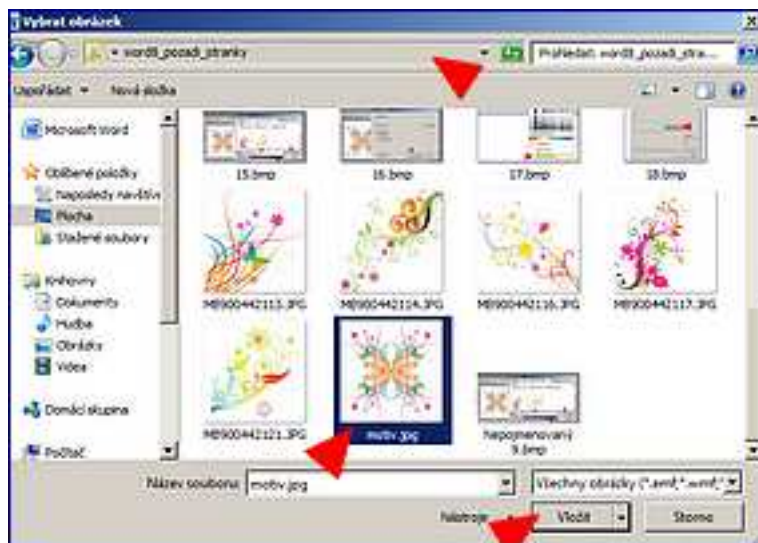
Vybrat obrázek

word8_pozadi_stranky

Prohledat: word8_pozadi_stra...

Uspořádat ▾ Nová složka

Microsoft Word

Oblíbené položky
Naposledy navštív
Plocha
Stažené soubory

Knihovny
Dokumenty
Hudba
Obrázky
Videa

Domácí skupina

Počítač

15.bmp
16.bmp
17.bmp
18.bmp
MB900442113.JPG
MB900442114.JPG
MB900442116.JPG
MB900442117.JPG
MB900442121.JPG
motiv.jpg
Nepojmenovaný 9.bmp

Název souboru: motiv.jpg

Všechny obrázky (*.emf;*.wmf;*

Nástroje

Vložit

Storno